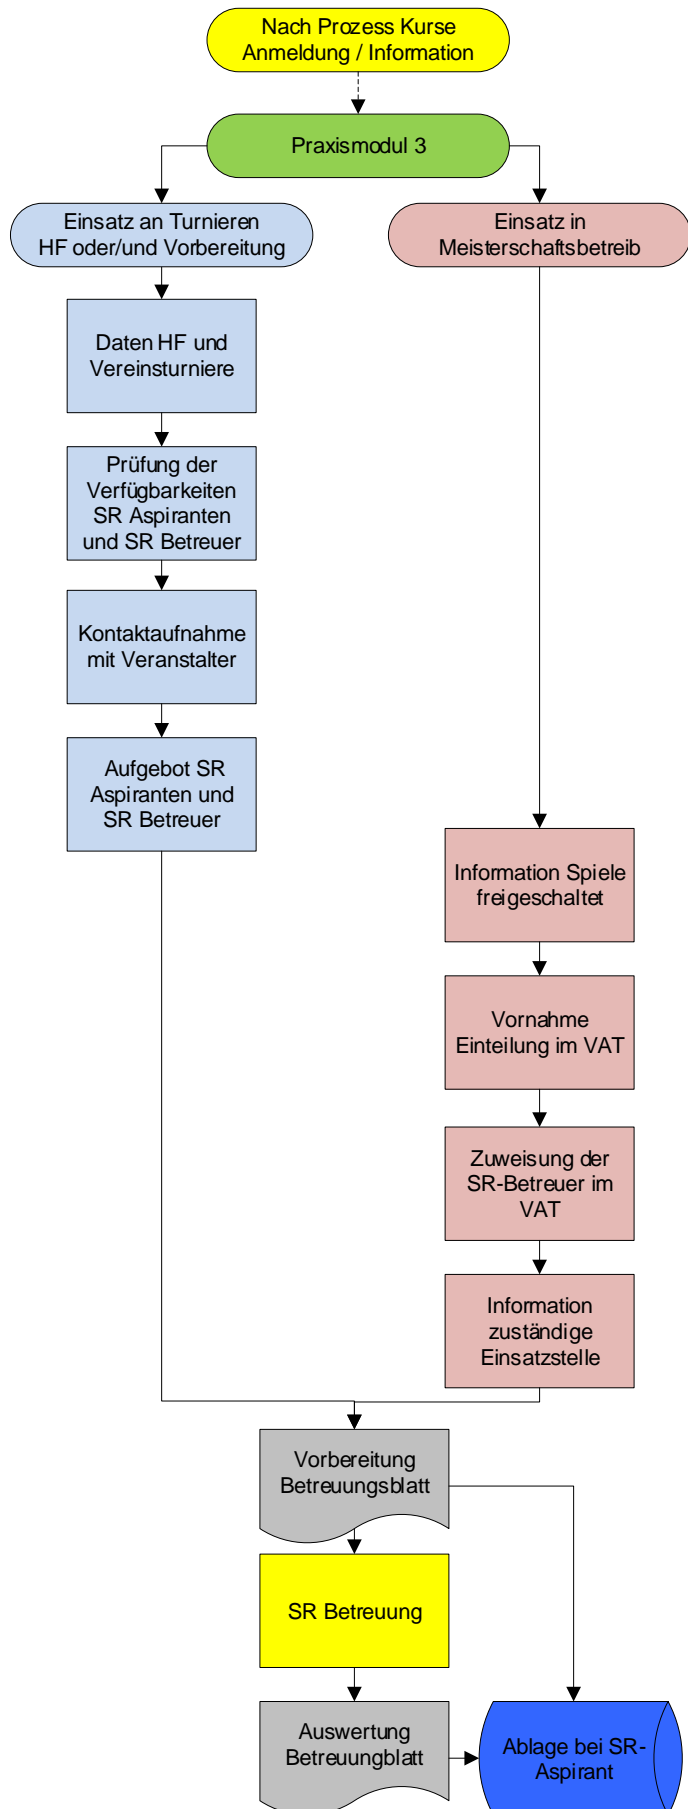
Nach Prozess Kurse Anmeldung / Information

Praxismodul 3

Einsatz an Turnieren HF oder/und Vorbereitung

Einsatz in Meisterschaftsbetreib

Daten HF und Vereinsturniere

Prüfung der Verfügbarkeiten SR Aspiranten und SR Betreuer

Kontaktaufnahme mit Veranstalter

Aufgebot SR Aspiranten und SR Betreuer

Information Spiele freigeschaltet

Vornahme Einteilung im VAT

Zuweisung der SR-Betreuer im VAT

Information zuständige Einsatzstelle

Vorbereitung Betreuungsblatt

SR Betreuung

Auswertung Betreuungsblatt

Ablage bei SR-Aspirant